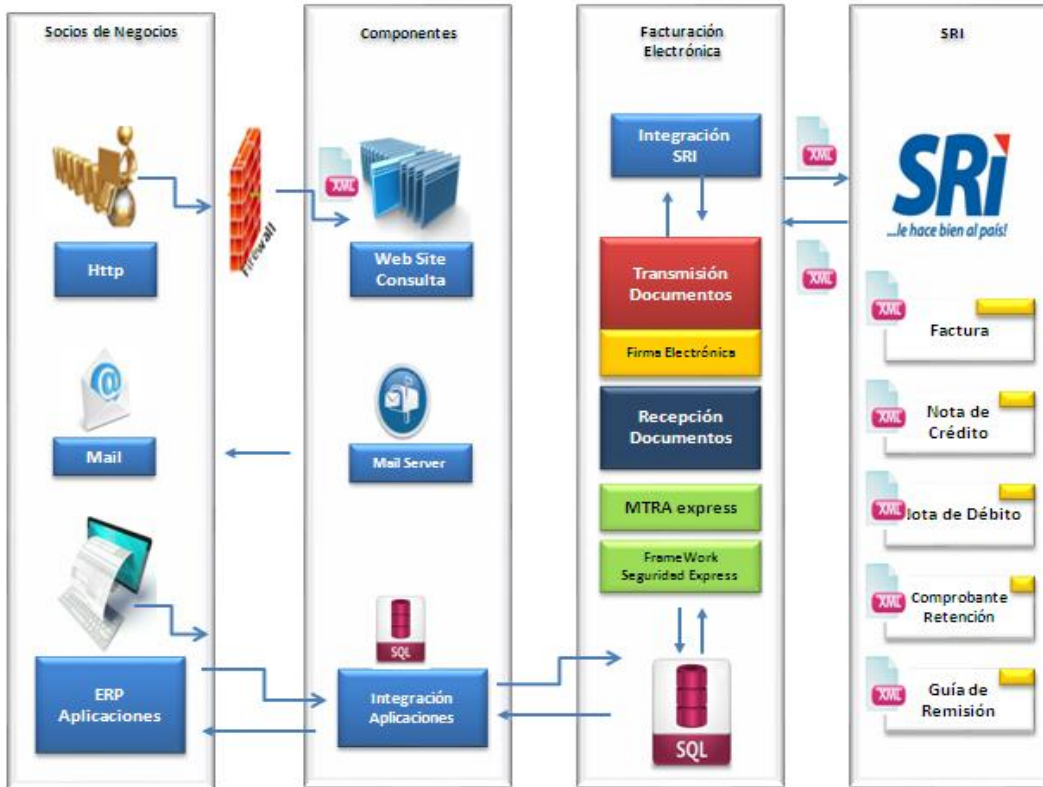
Socios de Negocios

Http

Mail

ERP Aplicaciones

Firewall

Componentes

XML

Web Site Consulta

Mail Server

SQL

Integración Aplicaciones

Facturación Electrónica

Integración SRI

Transmisión Documentos

Firma Electrónica

Recepción Documentos

MTRA express

FrameWork Seguridad Express

SQL

XML

XML

SRI

SRI

...le hace bien al país!

XML

Factura

XML

Nota de Crédito

XML

Nota de Débito

XML

Comprobante Retención

XML

Guía de Remisión